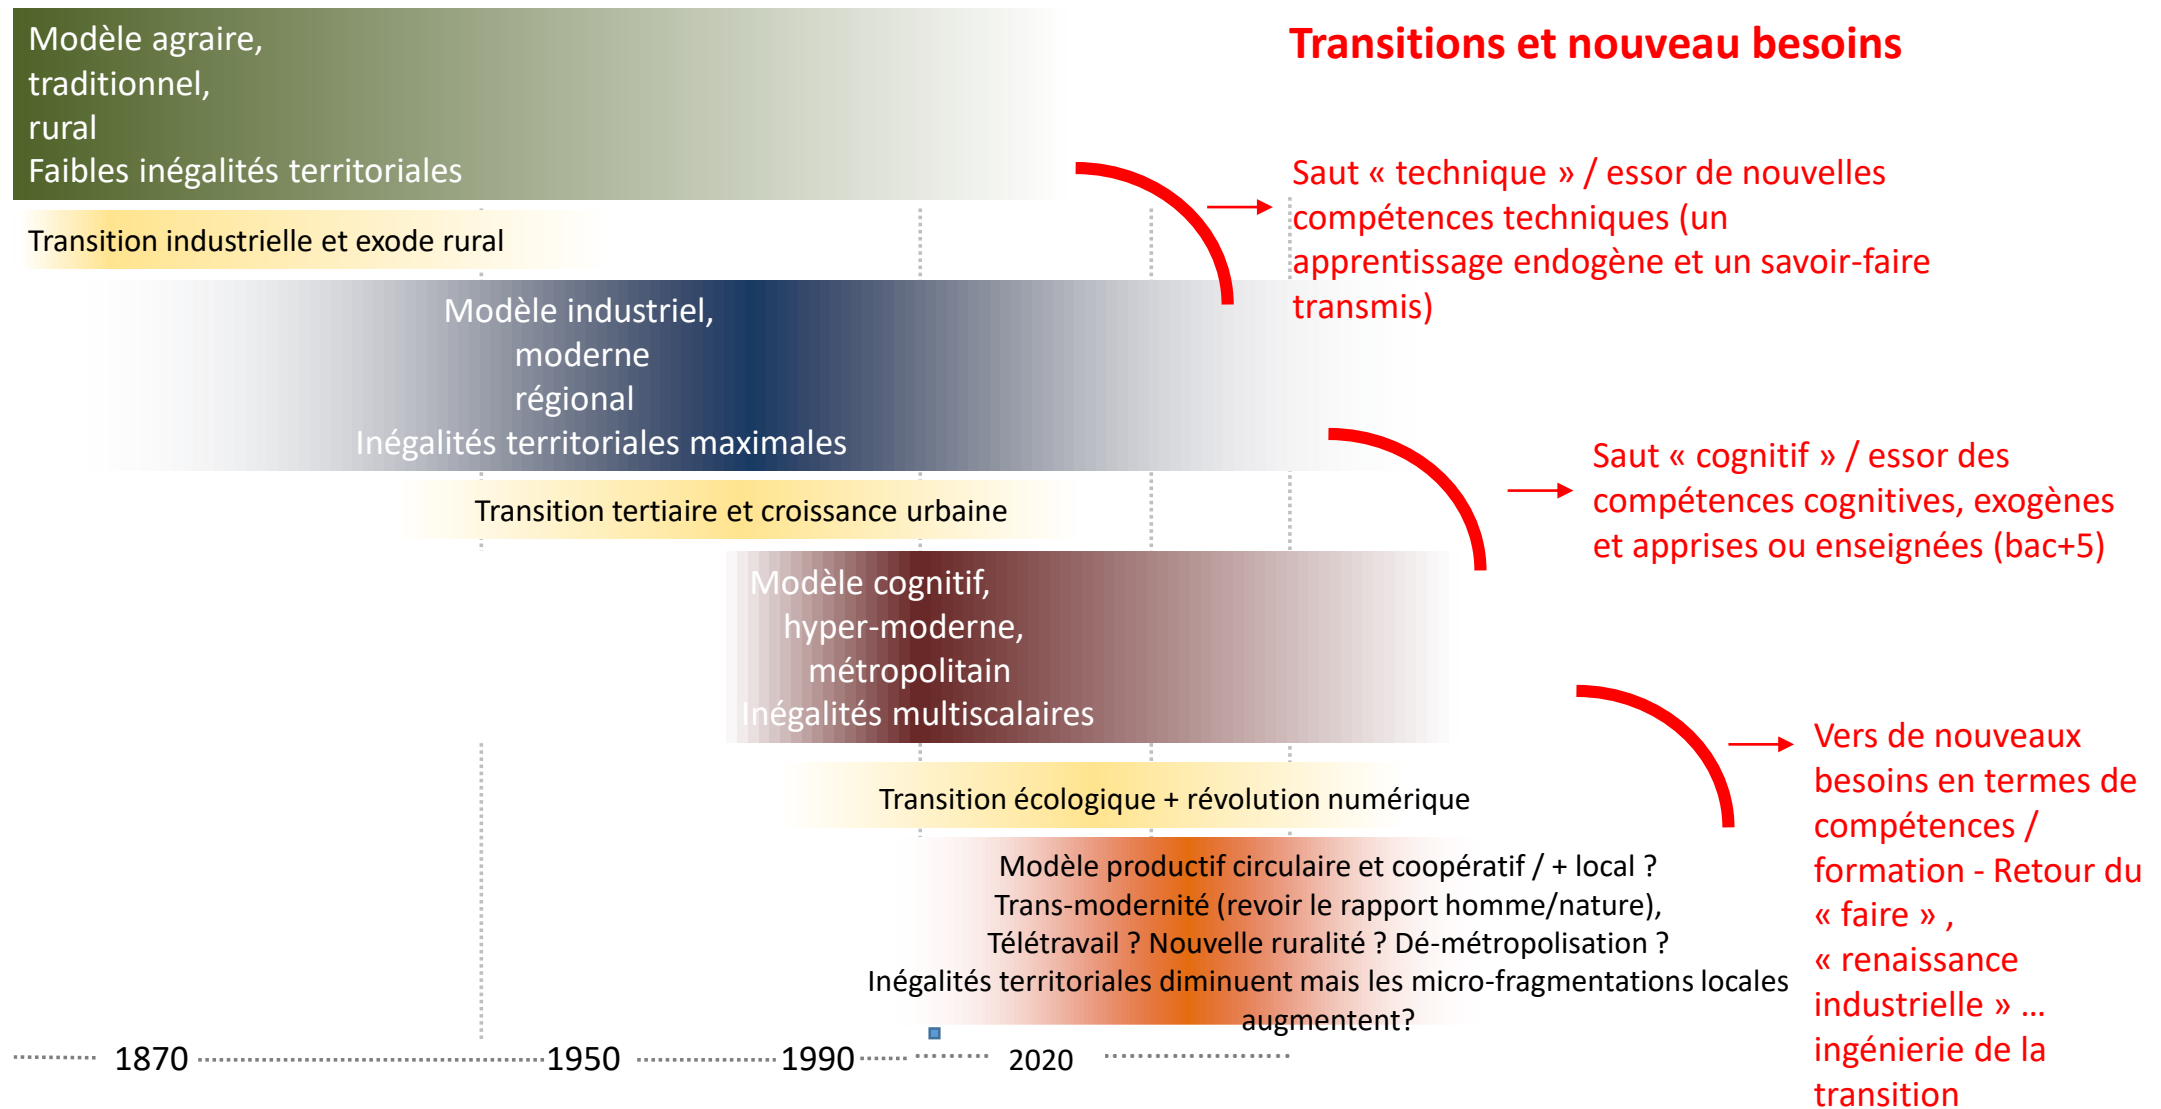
Modèle agraire,
traditionnel,
rural
Faibles inégalités territoriales

Transitions et nouveau besoins

Saut « technique » / essor de nouvelles compétences techniques (un apprentissage endogène et un savoir-faire transmis)

Transition industrielle et exode rural

Modèle industriel,
moderne
régional
Inégalités territoriales maximales

Saut « cognitif » / essor des compétences cognitives, exogènes et apprises ou enseignées (bac+5)

Transition tertiaire et croissance urbaine

Modèle cognitif,
hyper-moderne,
métropolitain
Inégalités multiscalaires

Vers de nouveaux besoins en termes de compétences / formation - Retour du « faire » , « renaissance industrielle » … ingénierie de la transition

Transition écologique + révolution numérique

Modèle productif circulaire et coopératif / + local ?
Trans-modernité (revoir le rapport homme/nature),
Télétravail ? Nouvelle ruralité ? Dé-métropolisation ?
Inégalités territoriales diminuent mais les micro-fragmentations locales augmentent?

1870 1950 1990 2020